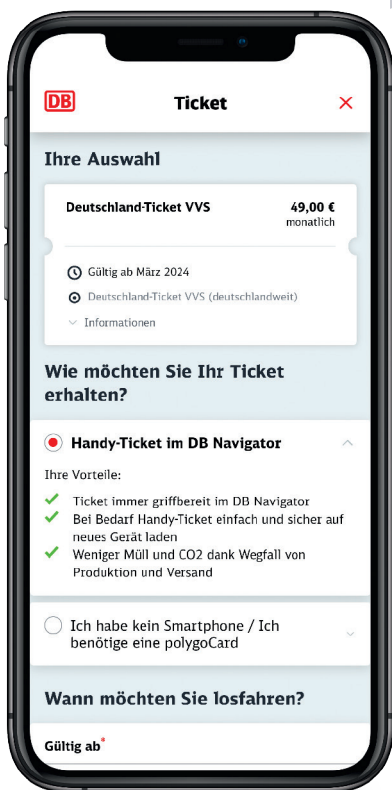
DB

Ticket

Ihre Auswahl

Deutschland-Ticket VVS

49,00 €
monatlich

Gültig ab März 2024

Deutschland-Ticket VVS (deutschlandweit)

Informationen

Wie möchten Sie Ihr Ticket erhalten?

Handy-Ticket im DB Navigator

Ihre Vorteile:

Ticket immer griffbereit im DB Navigator

Bei Bedarf Handy-Ticket einfach und sicher auf neues Gerät laden

Weniger Müll und CO2 dank Wegfall von Produktion und Versand

Ich habe kein Smartphone / Ich benötige eine polygoCard

Wann möchten Sie losfahren?

Gültig ab*